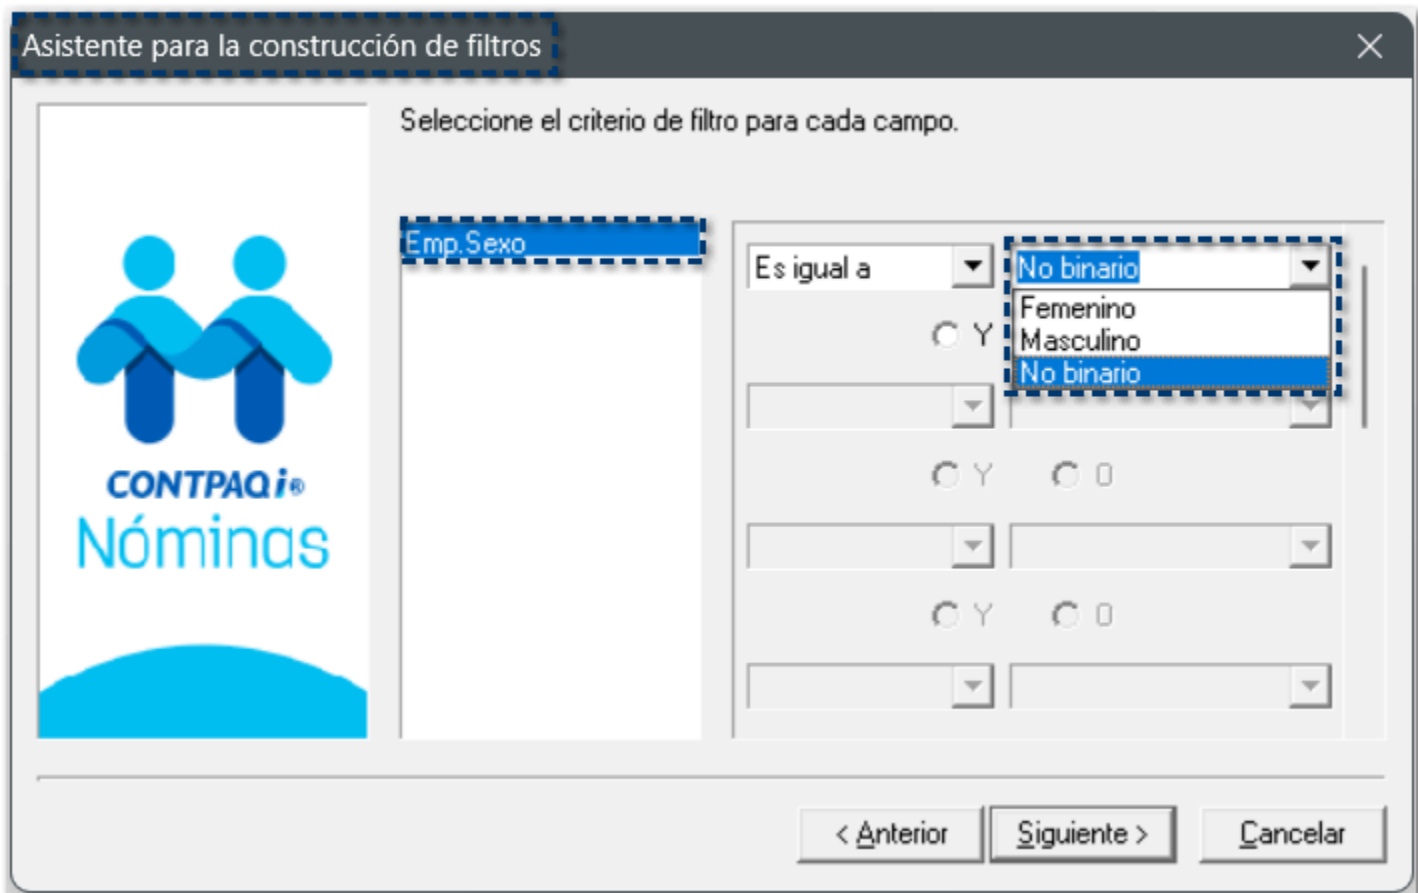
Asistente para la construcción de filtros

×

CONTPAQi®
Nóminas

Seleccione el criterio de filtro para cada campo.

Emp.Sexo

Es igual a

No binario

Femenino
Masculino
No binario

Y

Y O

Y O

< Anterior

Siguiente >

Cancelar